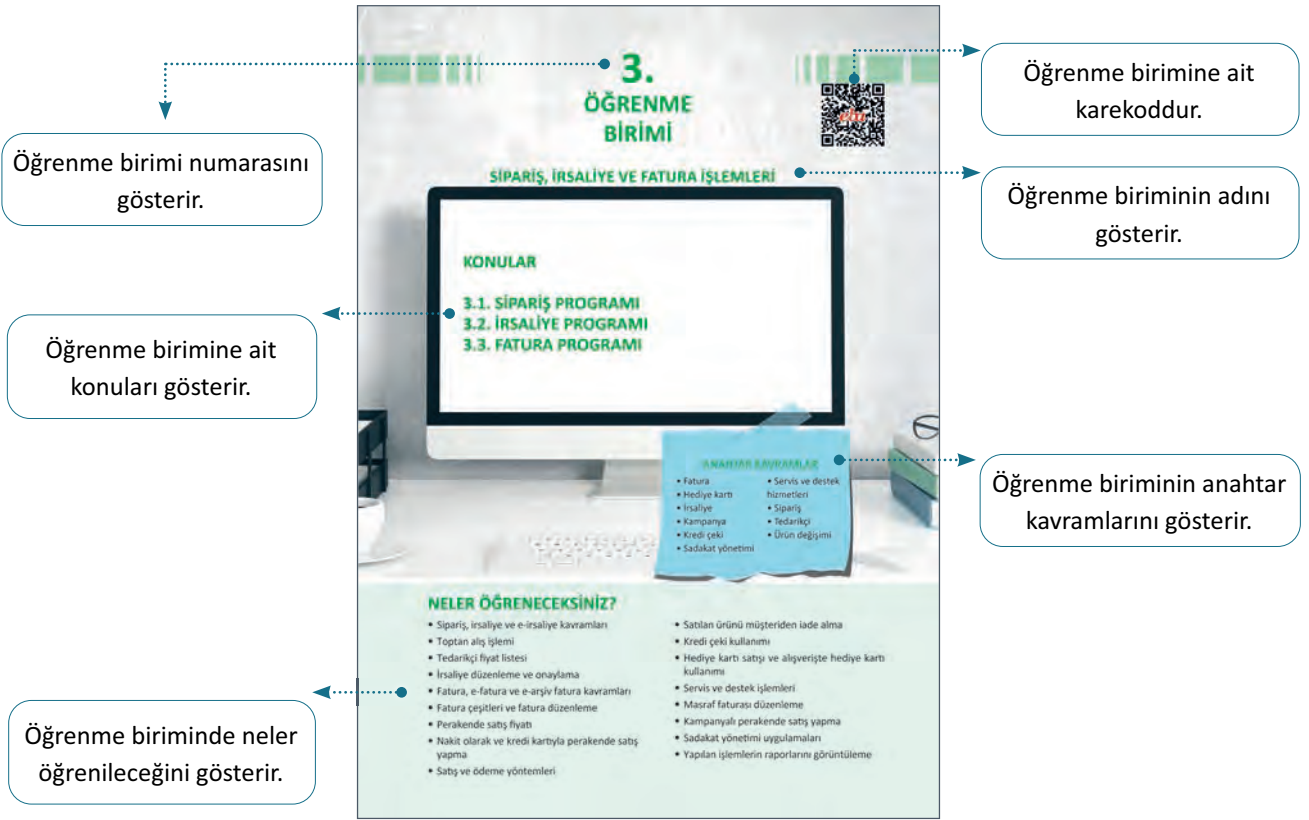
3.
ÖĞRENME
BİRİMİ

Öğrenme birimine ait karekoddur.

Öğrenme birimi numarasını gösterir.

SİPARİŞ, İRSALİYE VE FATURA İŞLEMLERİ

Öğrenme biriminin adını gösterir.

KONULAR

3.1. SİPARİŞ PROGRAMI
3.2. İRSALİYE PROGRAMI
3.3. FATURA PROGRAMI

Öğrenme birimine ait konuları gösterir.

ANAHTAR KAVRAMLAR
• Fatura
• Hediye kartı
• İrsaliye
• Kampanya
• Kredi çeki
• Sadakat yönetimi
• Servis ve destek hizmetleri
• Sipariş
• Tedarikçi
• Ürün değişimi

Öğrenme biriminin anahtar kavramlarını gösterir.

NELER ÖĞRENECEKSİNİZ?
• Sipariş, irsaliye ve e-irsaliye kavramları
• Toptan alış işlemi
• Tedarikçi fiyat listesi
• İrsaliye düzenleme ve onaylama
• Fatura, e-fatura ve e-arşiv fatura kavramları
• Fatura çeşitleri ve fatura düzenleme
• Perakende satış fiyatı
• Nakit olarak ve kredi kartıyla perakende satış yapma
• Satış ve ödeme yöntemleri
• Satılan ürünü müşteriden iade alma
• Kredi çeki kullanımı
• Hediye kartı satışı ve alışverişte hediye kartı kullanımı
• Servis ve destek işlemleri
• Masraf faturası düzenleme
• Kampanyalı perakende satış yapma
• Sadakat yönetimi uygulamaları
• Yapılan işlemlerin raporlarını görüntüleme

Öğrenme biriminde neler öğrenileceğini gösterir.